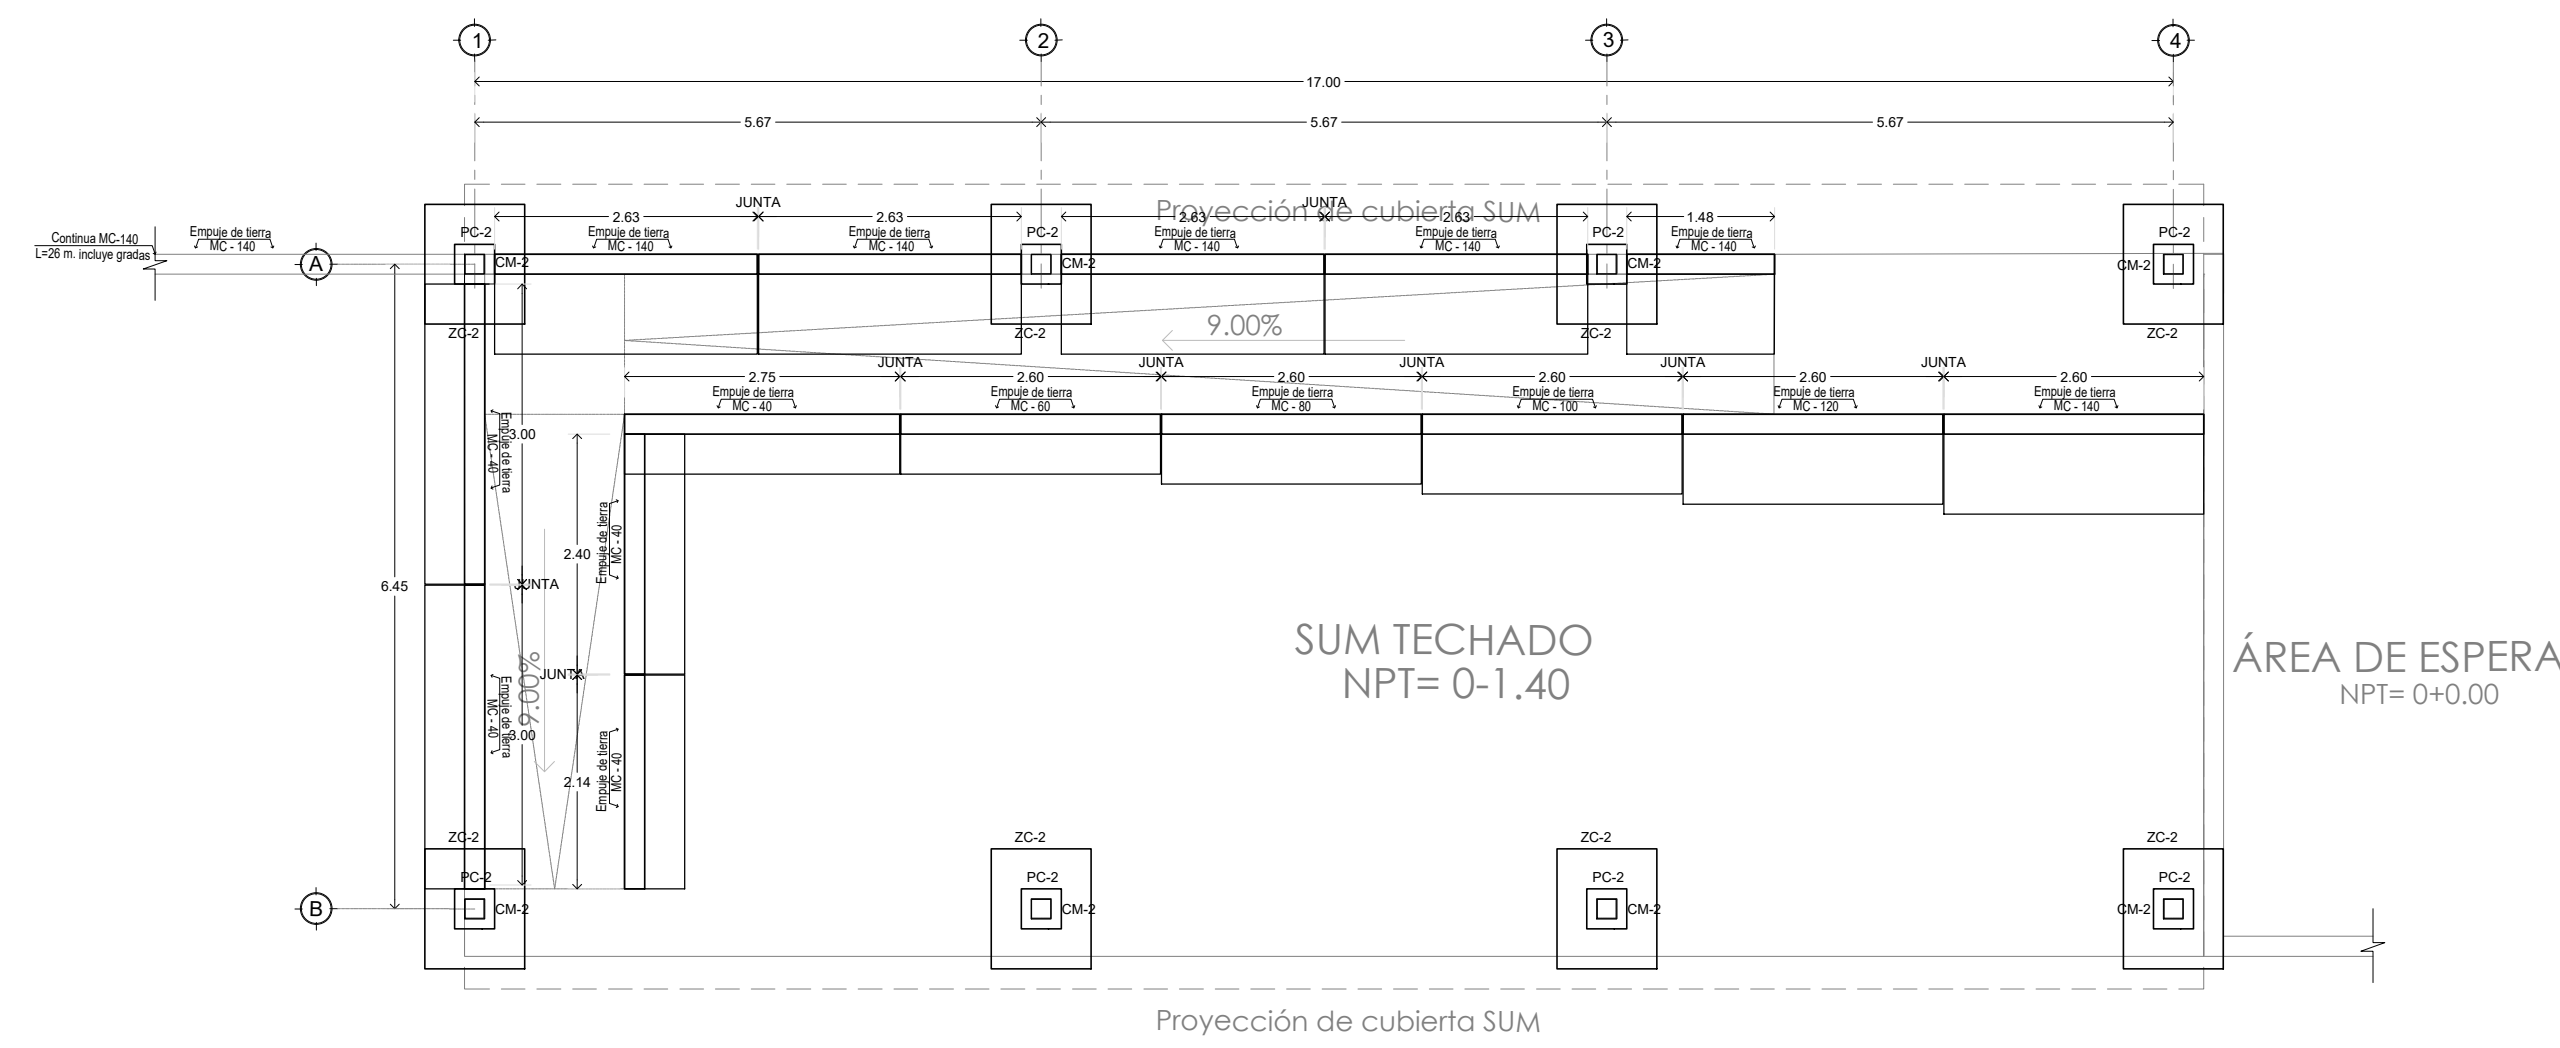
1
2
3
4
17.00
5.67
5.67
5.67

Proyección de cubierta SUM

JUNTA
JUNTA
2.63
2.63
2.63
2.63
1.48
Continua MC-140
L=26 m. incluye gradas
Empuje de tierra MC - 140
Empuje de tierra MC - 140
Empuje de tierra MC - 140
Empuje de tierra MC - 140
Empuje de tierra MC - 140
Empuje de tierra MC - 140
A
PC-2
CM-2
PC-2
CM-2
PC-2
CM-2
PC-2
CM-2
ZC-2
ZC-2
ZC-2
ZC-2
9.00%

JUNTA
JUNTA
JUNTA
JUNTA
JUNTA
2.75
2.60
2.60
2.60
2.60
2.60
Empuje de tierra MC - 40
Empuje de tierra MC - 60
Empuje de tierra MC - 80
Empuje de tierra MC - 100
Empuje de tierra MC - 120
Empuje de tierra MC - 140

Empuje de tierra MC - 40
3.00
Empuje de tierra MC - 40
2.40
6.45
JUNTA
JUNTA
9.00%
Empuje de tierra MC - 40
3.00
Empuje de tierra MC - 40
2.14

SUM TECHADO
NPT= 0-1.40

ÁREA DE ESPERA
NPT= 0+0.00

ZC-2
ZC-2
ZC-2
ZC-2
PC-2
CM-2
PC-2
CM-2
PC-2
CM-2
PC-2
CM-2
B

Proyección de cubierta SUM